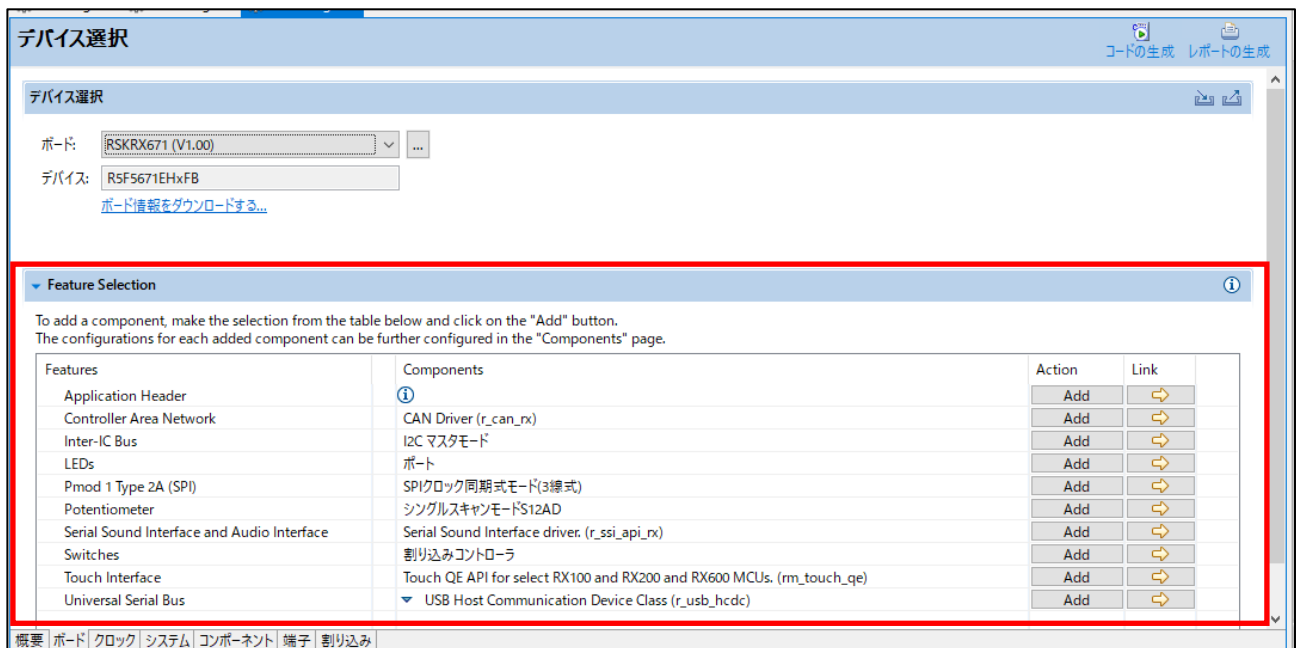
デバイス選択

コードの生成 レポートの生成

デバイス選択

ボード: RSKRX671 (V1.00) ...

デバイス: R5F5671EHxFB

ボード情報をダウンロードする...

Feature Selection

To add a component, make the selection from the table below and click on the "Add" button.
The configurations for each added component can be further configured in the "Components" page.

| Features | Components | Action | Link |
|---|---|---|---|
| Application Header | ⓘ | Add | ⇨ |
| Controller Area Network | CAN Driver (r_can_rx) | Add | ⇨ |
| Inter-IC Bus | I2C マスタモード | Add | ⇨ |
| LEDs | ポート | Add | ⇨ |
| Pmod 1 Type 2A (SPI) | SPIクロック同期式モード(3線式) | Add | ⇨ |
| Potentiometer | シングルスキャンモードS12AD | Add | ⇨ |
| Serial Sound Interface and Audio Interface | Serial Sound Interface driver. (r_ssi_api_rx) | Add | ⇨ |
| Switches | 割り込みコントローラ | Add | ⇨ |
| Touch Interface | Touch QE API for select RX100 and RX200 and RX600 MCUs. (rm_touch_qe) | Add | ⇨ |
| Universal Serial Bus | USB Host Communication Device Class (r_usb_hcdc) | Add | ⇨ |

概要 ボード クロック システム コンポーネント 端子 割り込み